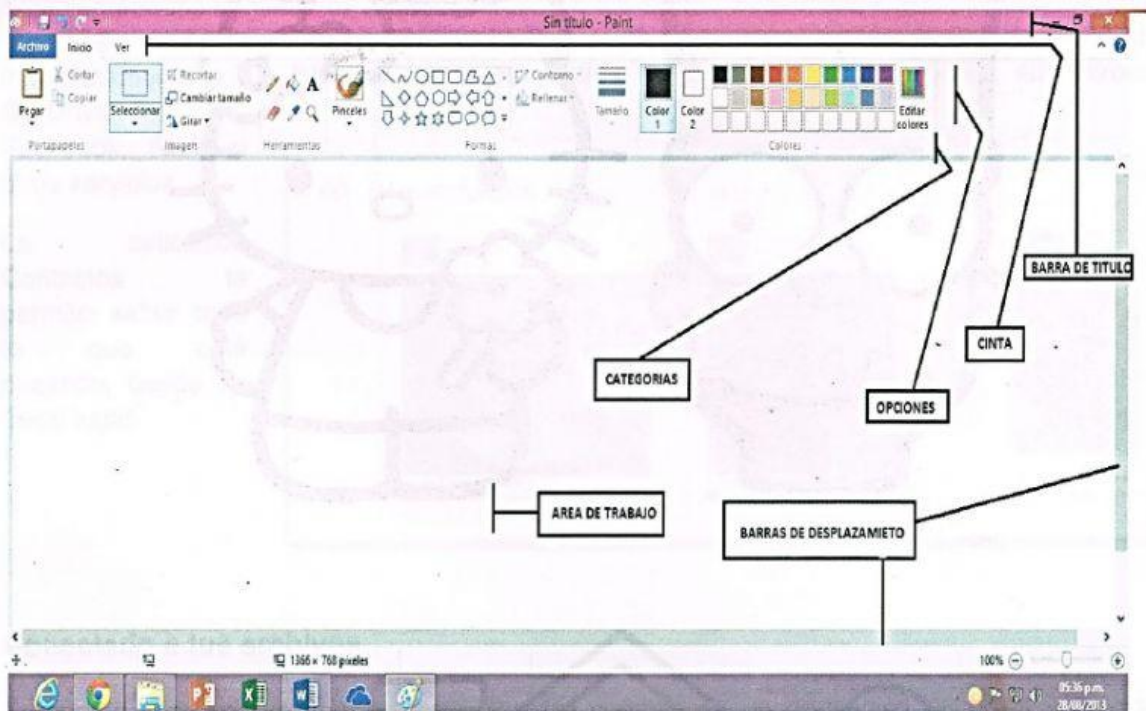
Sin título - Paint

Archivo Inicio Ver

Cortar
Copiar
Pegar
Portapapeles

Seleccionar
Recortar
Cambiar tamaño
Girar
Imagen

Herramientas
Pinceles

Contorno
Rellenar
Formas

Tamaño
Color 1
Color 2
Editar colores
Colores

BARRA DE TITULO
CINTA
CATEGORIAS
OPCIONES
AREA DE TRABAJO
BARRAS DE DESPLAZAMIETO

1366 × 768 píxeles
100%
05:36 p.m.
28/08/2013